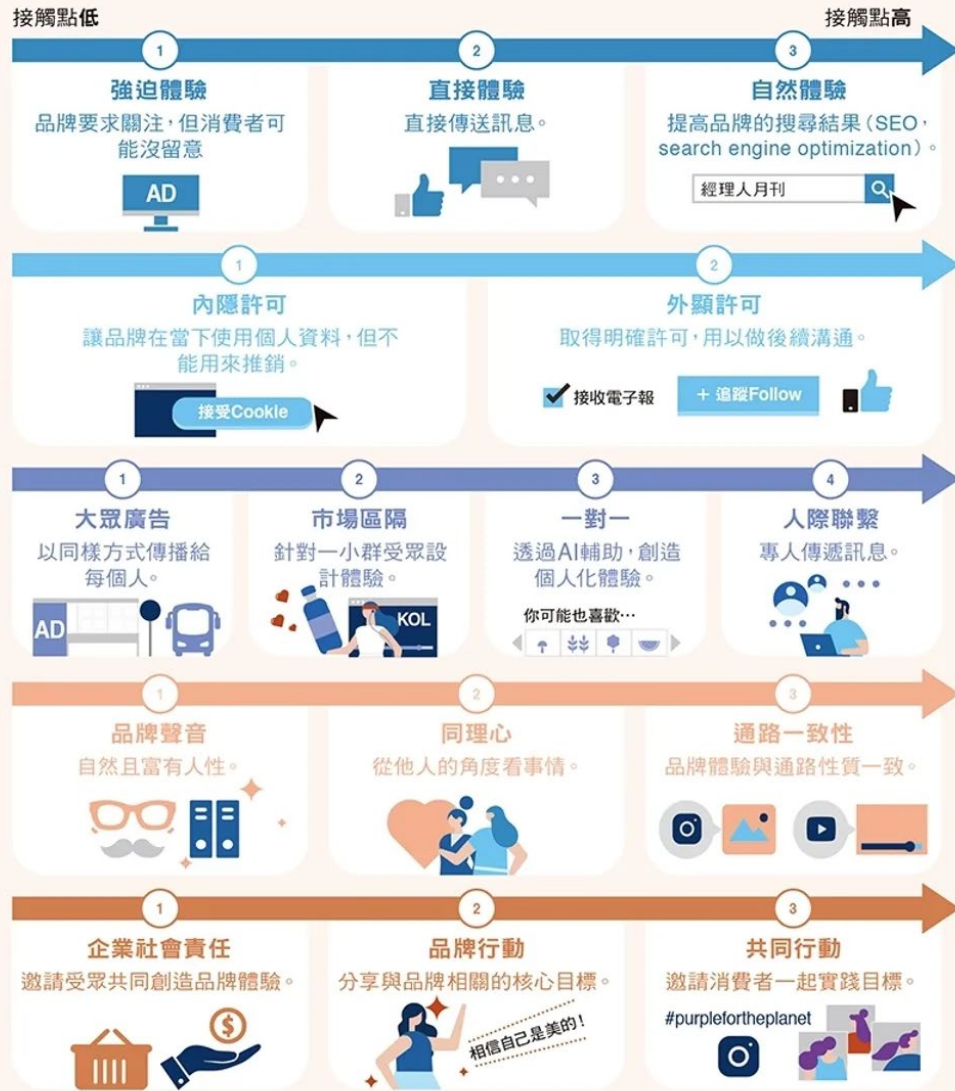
接觸點低

接觸點高

1
強迫體驗
品牌要求關注，但消費者可能沒留意
AD

2
直接體驗
直接傳送訊息。

3
自然體驗
提高品牌的搜尋結果（SEO，search engine optimization）。
經理人月刊

1
內隱許可
讓品牌在當下使用個人資料，但不能用來推銷。
接受Cookie

2
外顯許可
取得明確許可，用以做後續溝通。
接收電子報
+ 追蹤Follow

1
大眾廣告
以同樣方式傳播給每個人。
AD

2
市場區隔
針對一小群受眾設計體驗。
KOL

3
一對一
透過AI輔助，創造個人化體驗。
你可能也喜歡…

4
人際聯繫
專人傳遞訊息。

1
品牌聲音
自然且富有人性。

2
同理心
從他人的角度看事情。

3
通路一致性
品牌體驗與通路性質一致。

1
企業社會責任
邀請受眾共同創造品牌體驗。

2
品牌行動
分享與品牌相關的核心目標。
相信自己是美的！

3
共同行動
邀請消費者一起實踐目標。
#purplefortheplanet